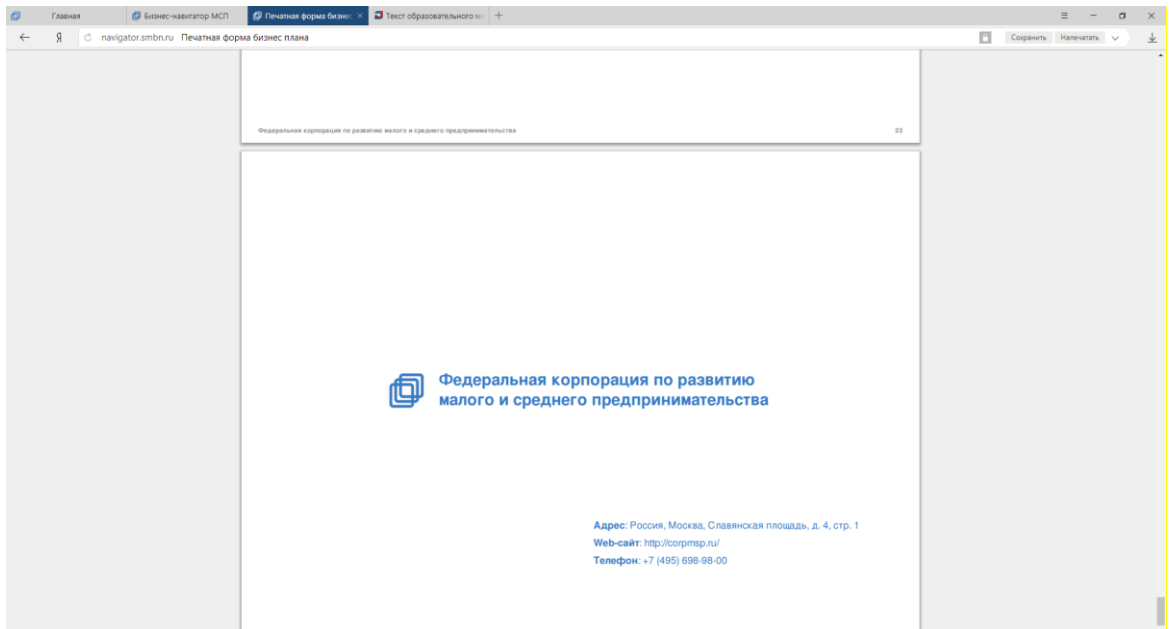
Главная | Бизнес-навигатор МСП | Печатная форма бизнес | Текст образовательного м

Я navigator.smbn.ru Печатная форма бизнес плана

Сохранить Напечатать

Федеральная корпорация по развитию малого и среднего предпринимательства 23

Федеральная корпорация по развитию малого и среднего предпринимательства

Адрес: Россия, Москва, Славянская площадь, д. 4, стр. 1
Web-сайт: http://corpmsp.ru/
Телефон: +7 (495) 698-98-00